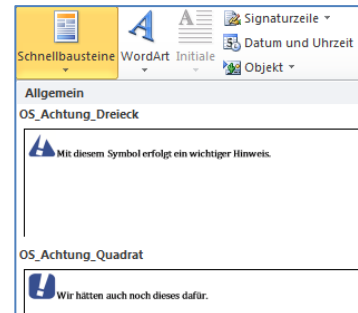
Schnellbausteine WordArt Initiale Signaturzeile Datum und Uhrzeit Objekt

Allgemein

OS_Achtung_Dreieck

Mit diesem Symbol erfolgt ein wichtiger Hinweis.

OS_Achtung_Quadrat

Wir hätten auch noch dieses dafür.